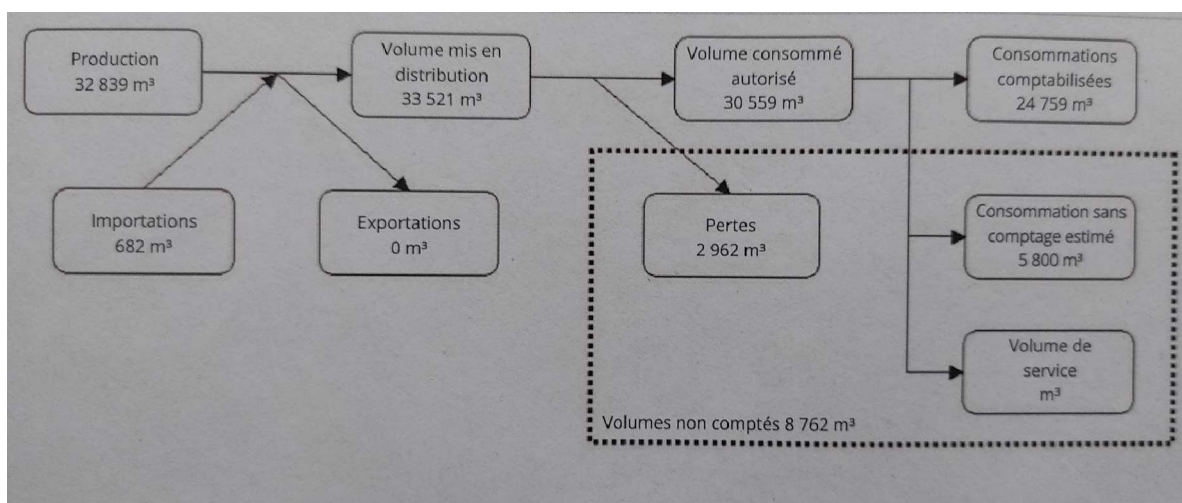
Production
32 839 m³

Volume mis en distribution
33 521 m³

Volume consommé autorisé
30 559 m³

Consommations comptabilisées
24 759 m³

Importations
682 m³

Exportations
0 m³

Pertes
2 962 m³

Consommation sans comptage estimé
5 800 m³

Volume de service
m³

Volumes non comptés 8 762 m³